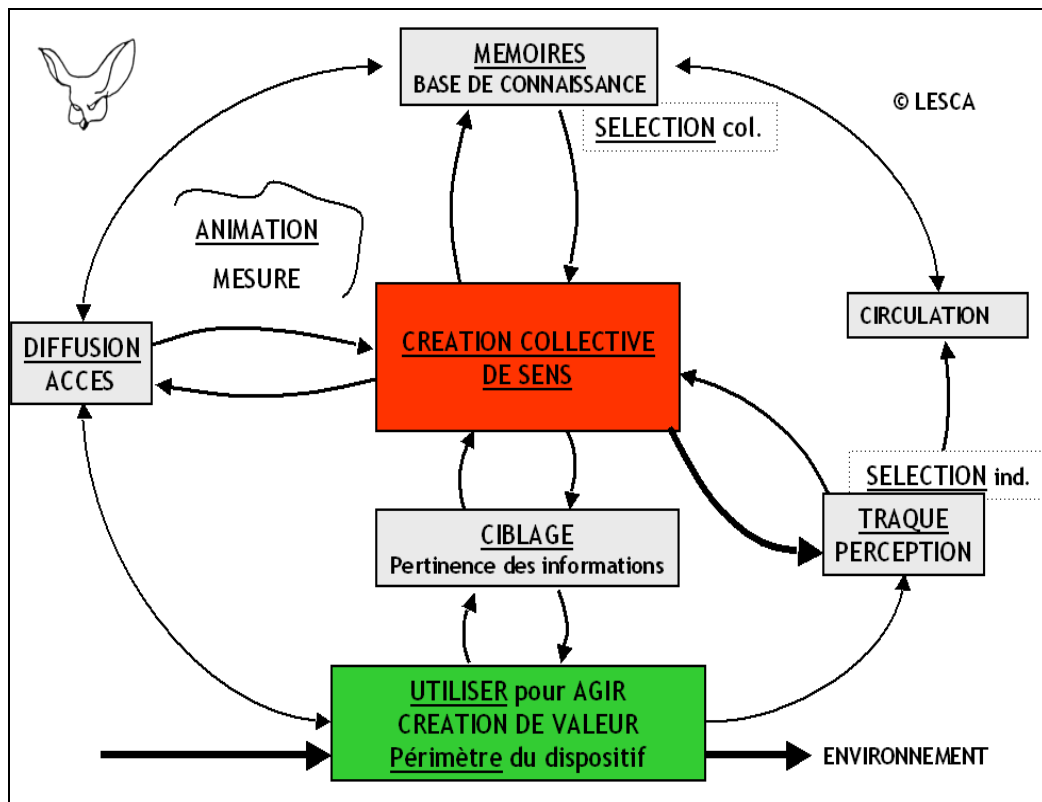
MEMOIRES
BASE DE CONNAISSANCE

© LESCA

SELECTION col.

ANIMATION

MESURE

CIRCULATION

DIFFUSION
ACCES

CREATION COLLECTIVE
DE SENS

SELECTION ind.

CIBLAGE
Pertinence des informations

TRAQUE
PERCEPTION

UTILISER pour AGIR
CREATION DE VALEUR
Périmètre du dispositif

ENVIRONNEMENT